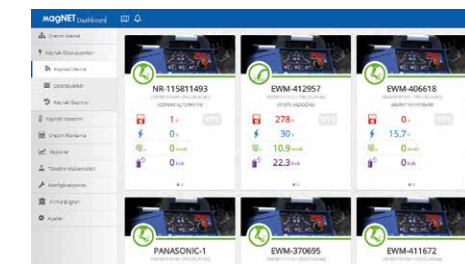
maGNET Dashboard

Üretim İzleme
Kaynak Operasyonları
Kaynak İzleme
Operasyonlar
Kaynak Raporu
Kaynak Yönetimi
Üretim Planlama
Raporlar
Tüketim Malzemeleri
Konfigürasyonlar
Firma Bilgileri
Ayarlar

NR-115811493
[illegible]
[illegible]
1 A
0 V
0 m/dk
0 lt/dk

EWM-412957
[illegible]
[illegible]
278 A
30 V
10.9 m/dk
22.3 lt/dk

EWM-406618
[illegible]
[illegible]
0 A
15.7 V
0 m/dk
0 lt/dk

PANASONIC-1
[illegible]

EWM-370695
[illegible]

EWM-411672
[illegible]